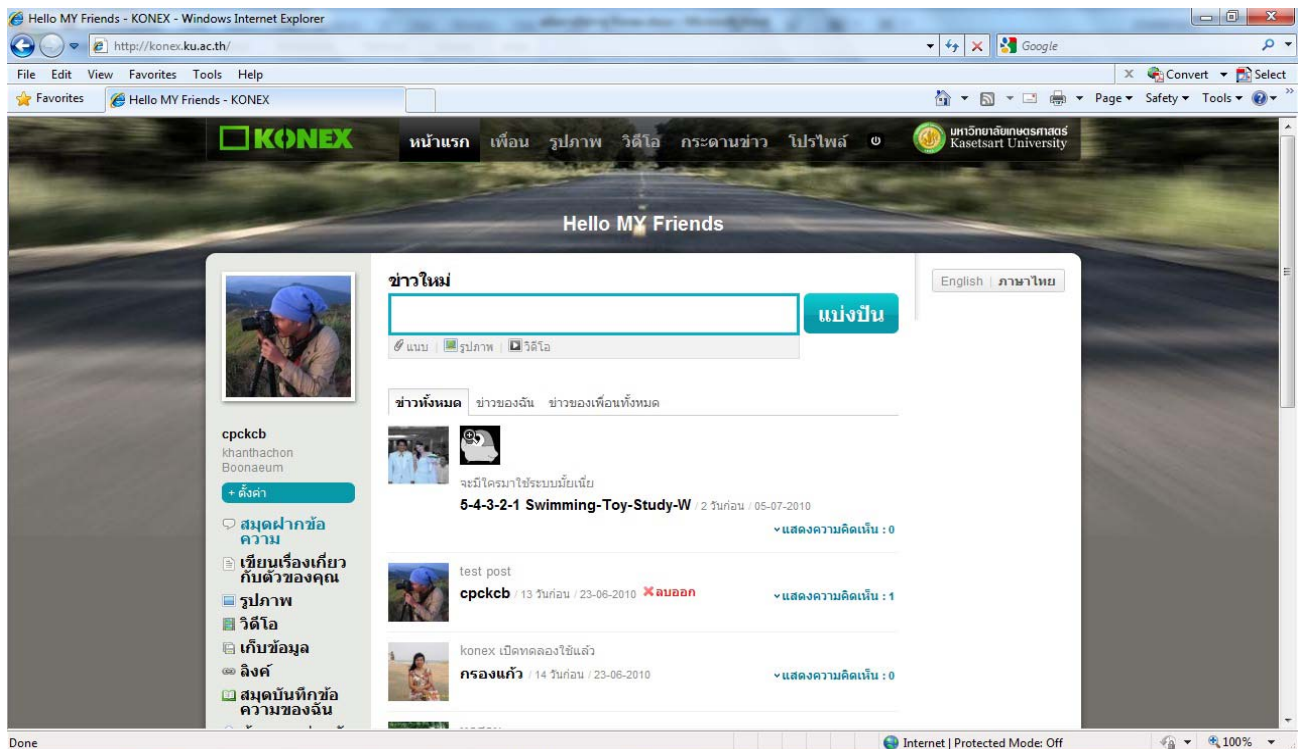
Hello MY Friends - KONEX - Windows Internet Explorer

http://konex.ku.ac.th/

Google

File Edit View Favorites Tools Help

Convert Select

Favorites Hello MY Friends - KONEX

Page Safety Tools

KONEX หน้าแรก เพื่อน รูปภาพ วิดีโอ กระดานข่าว โปรไฟล์

มหาวิทยาลัยเกษตรศาสตร์ Kasetsart University

Hello MY Friends

ข่าวใหม่

แบ่งปัน

แนบ | รูปภาพ | วิดีโอ

English | ภาษาไทย

ข่าวทั้งหมด ข่าวของฉัน ข่าวของเพื่อนทั้งหมด

cpckcb
khanthachon Boonaeum

+ ตั้งค่า

สมุดฝากข้อความ

เขียนเรื่องเกี่ยวกับตัวของคุณ

รูปภาพ

วิดีโอ

เก็บข้อมูล

ลิงค์

สมุดบันทึกข้อความของฉัน

จะมีใครมาใช้ระบบมั้ยเนี่ย

5-4-3-2-1 Swimming-Toy-Study-W / 2 วันก่อน / 05-07-2010

แสดงความคิดเห็น : 0

test post

cpckcb / 13 วันก่อน / 23-06-2010 ลบออก

แสดงความคิดเห็น : 1

konex เปิดทดลองใช้แล้ว

กรองแก้ว / 14 วันก่อน / 23-06-2010

แสดงความคิดเห็น : 0

Done

Internet | Protected Mode: Off

100%